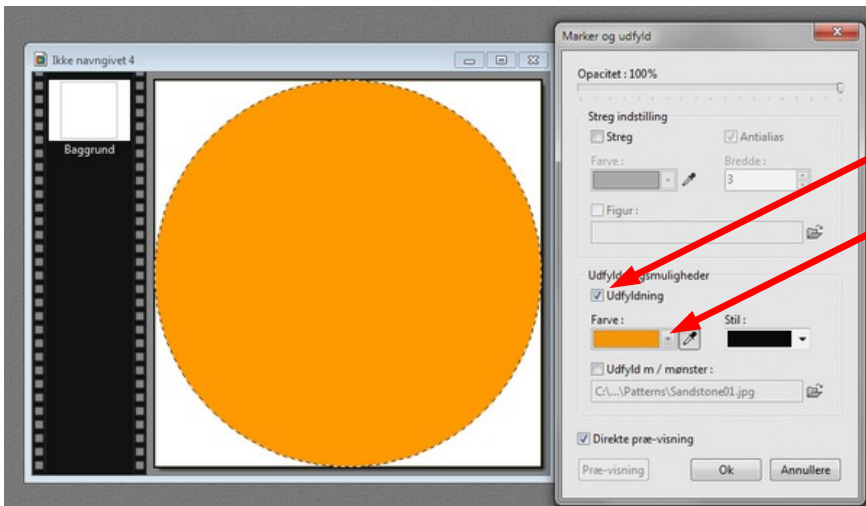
Ikke navngivet 4

Baggrund

Marker og udfyld

Opacitet : 100%

Streg indstilling

Streg

Antialias

Farve :

Bredde :

3

Figur :

Udfyld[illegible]smuligheder

Udfyldning

Farve :

Stil :

Udfyld m / mønster :

C:\...\Patterns\Sandstone01.jpg

Direkte præ-visning

Præ-visning

Ok

Annullere